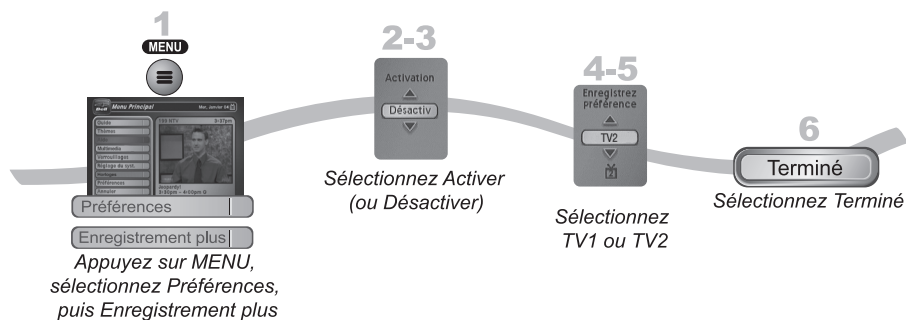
1
MENU

Menu Principal
Mer, Janvier 06

Guide
Thèmes
Multimédia
Verrouillages
Réglage de Crit.
Horloges
Préférences
Rénover

Préférences
Enregistrement plus
Appuyez sur MENU, sélectionnez Préférences, puis Enregistrement plus

2-3
Activation
Désactiv
Sélectionnez Activer (ou Désactiver)

4-5
Enregistrez préférence
TV2
Sélectionnez TV1 ou TV2

6
Terminé
Sélectionnez Terminé